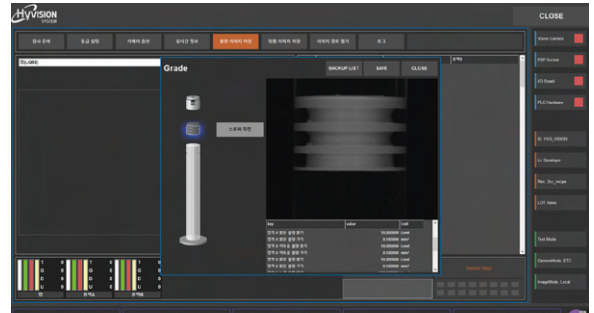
HYVISION SYSTEM

CLOSE

검사 조회 | 등급 설정 | 카메라 옵션 | 모니터 정보 | 불량 이미지 저장 | 정품 이미지 저장 | 이미지 경로 옮기 | 로그

Vision Camera
PDF Scribe
I/O Board
PLC Hardware

Grade

BACKUP LIST | SAVE | CLOSE

스트라 편집

| key | value | unit |
|---|---|---|
| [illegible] | 10.000000 | count |
| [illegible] | 0.100000 | mm² |
| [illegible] | 10.000000 | count |
| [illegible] | 0.100000 | mm² |
| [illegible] | 10.000000 | count |
| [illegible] | 0.100000 | mm² |

ID: HVS_VISION
Lv. Developer
Rec. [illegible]_recipe
LOT: New

Test Mode
CameraMode: EXT
ImageMode: Local